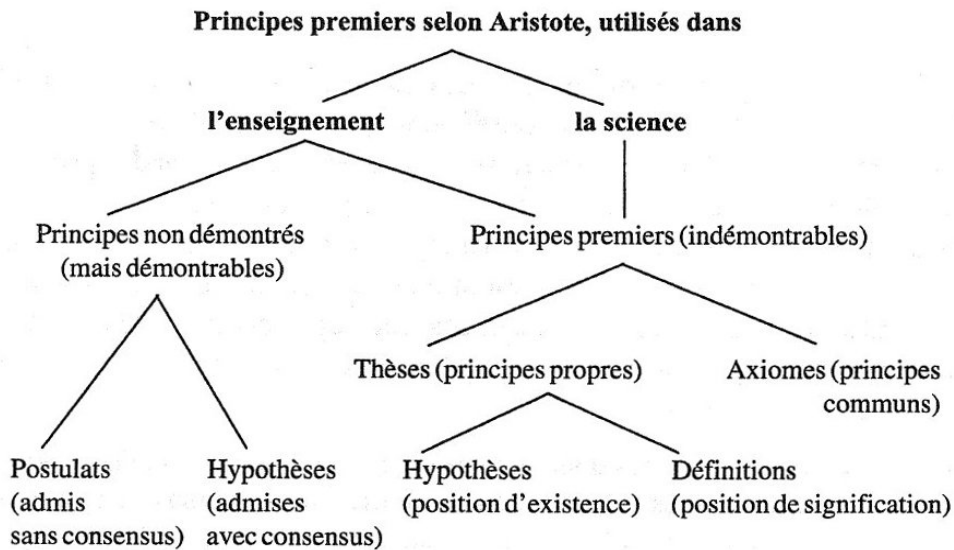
Principes premiers selon Aristote, utilisés dans

l'enseignement

la science

Principes non démontrés (mais démontrables)

Principes premiers (indémontrables)

Postulats (admis sans consensus)

Hypothèses (admises avec consensus)

Thèses (principes propres)

Axiomes (principes communs)

Hypothèses (position d'existence)

Définitions (position de signification)